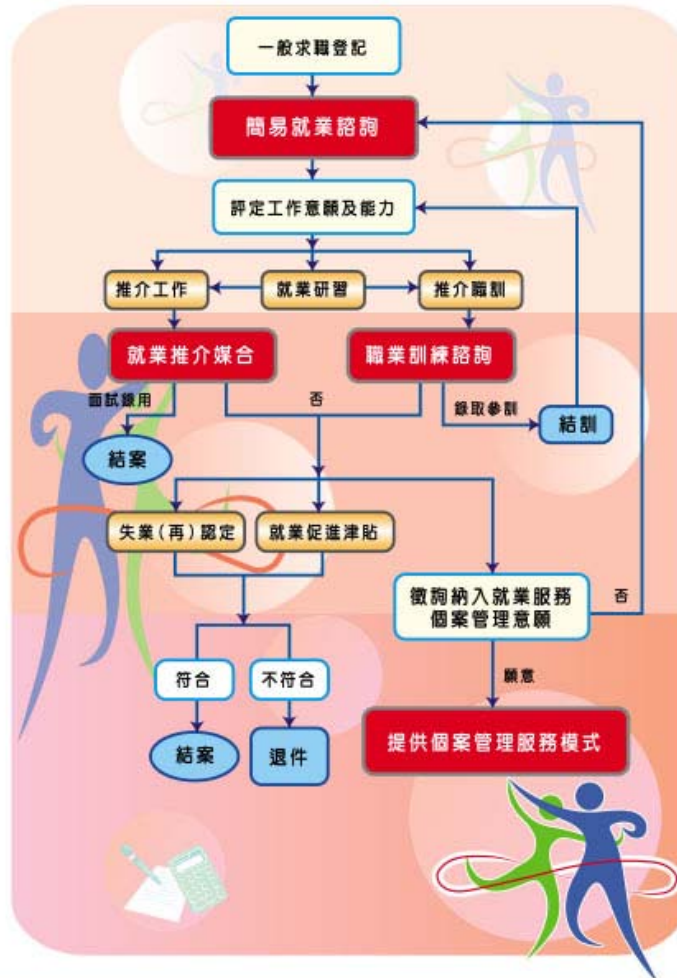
一般求職登記

簡易就業諮詢

評定工作意願及能力

推介工作

就業研習

推介職訓

就業推介媒合

職業訓練諮詢

面試錄用

否

錄取參訓

結訓

結案

失業(再)認定

就業促進津貼

徵詢納入就業服務個案管理意願

否

符合

不符合

願意

結案

退件

提供個案管理服務模式